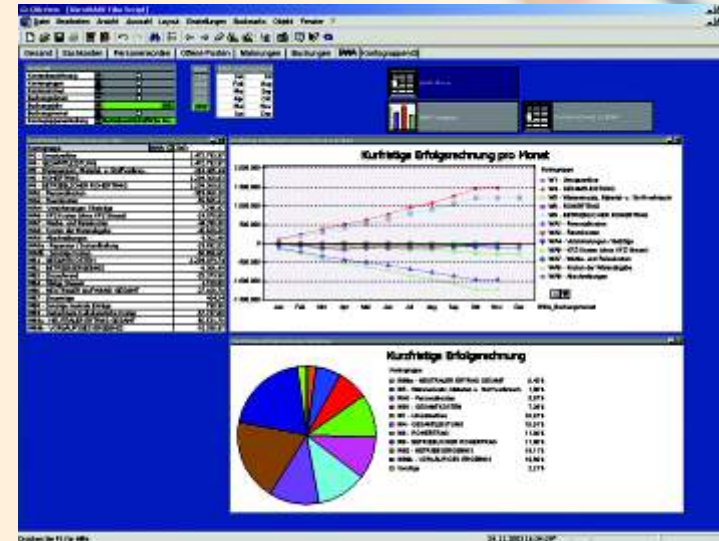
Datei Bearbeiten Ansicht Auswahl Layout Einstellungen Lesezeichen Objekt Fenster ?

Gesamt | Sachkonten | Personenkonten | Offene Posten | Mahnungen | Buchungen | BWA | Kontogruppen

Kurzfristige Erfolgsrechnung pro Monat

Jan Feb Mrz Apr Mai Jun Jul Aug Sep Okt Nov Dez

Kurzfristige Erfolgsrechnung

Drücken Sie F1 für Hilfe